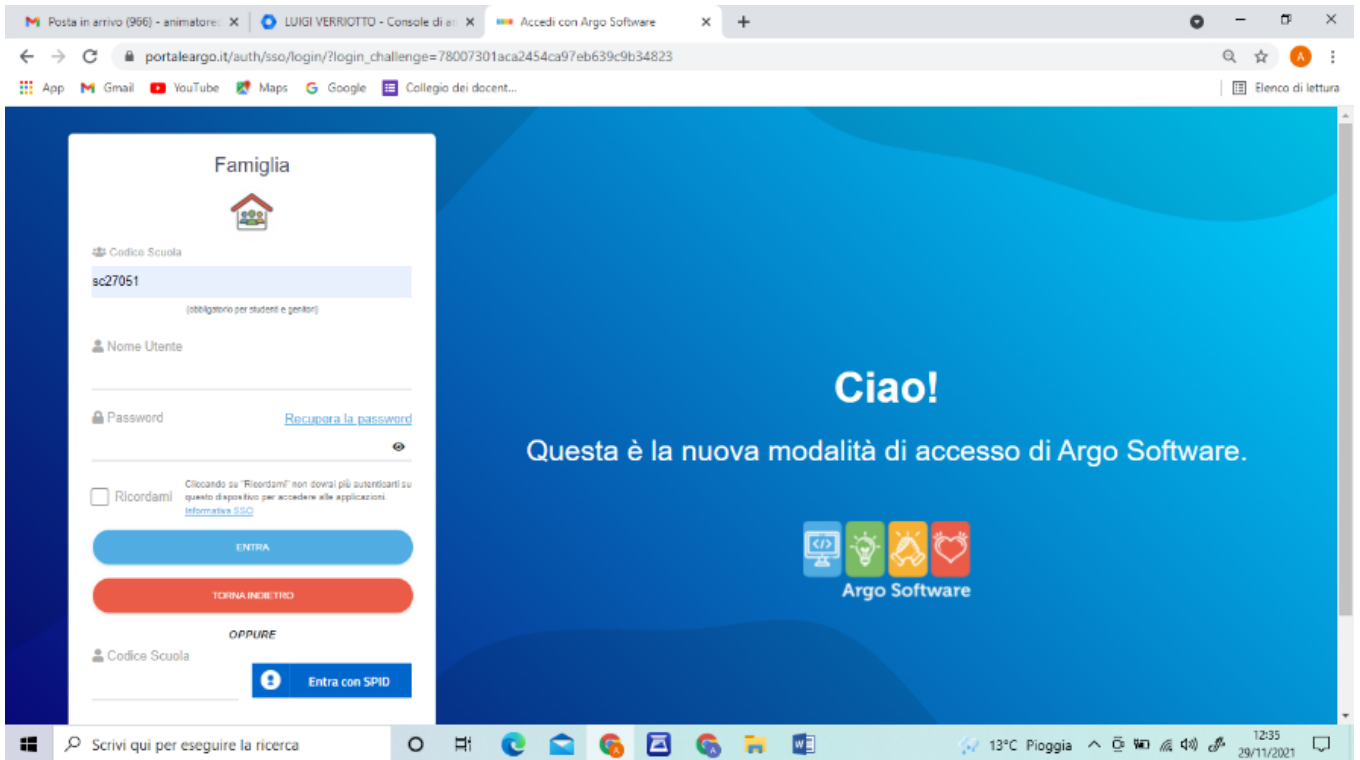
Posta in arrivo (966) - animatore ×
LUIGI VERRIOTTO - Console di a ×
Accedi con Argo Software ×
+

portaleargo.it/auth/sso/login/?login_challenge=78007301aca2454ca97eb639c9b34823

App Gmail YouTube Maps Google Collegio dei docent...
Elenco di lettura

Famiglia

Codice Scuola
sc27051
(obbligatorio per studenti e genitori)

Nome Utente

Password
Recupera la password

Ricordami
Cliccando su "Ricordami" non dovrai più autenticarti su questo dispositivo per accedere alle applicazioni. Informativa SSO

ENTRA

TORNA INDIETRO

OPPURE

Codice Scuola

Entra con SPID

Ciao!

Questa è la nuova modalità di accesso di Argo Software.

Argo Software

Scrivi qui per eseguire la ricerca
13°C Pioggia
12:35
29/11/2021